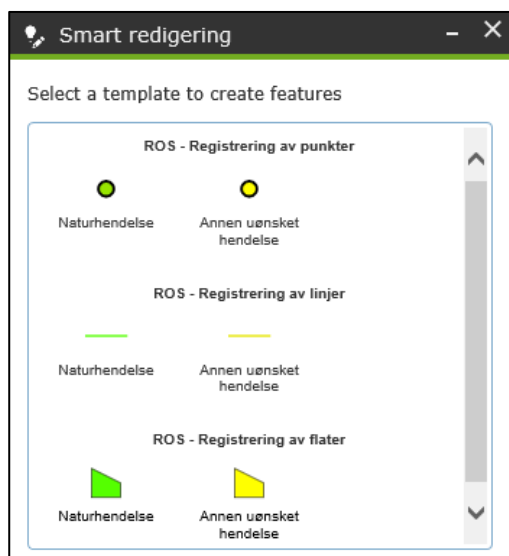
Smart redigering

Select a template to create features

ROS - Registrering av punkter

Naturhendelse

Annen uønsket hendelse

ROS - Registrering av linjer

Naturhendelse

Annen uønsket hendelse

ROS - Registrering av flater

Naturhendelse

Annen uønsket hendelse